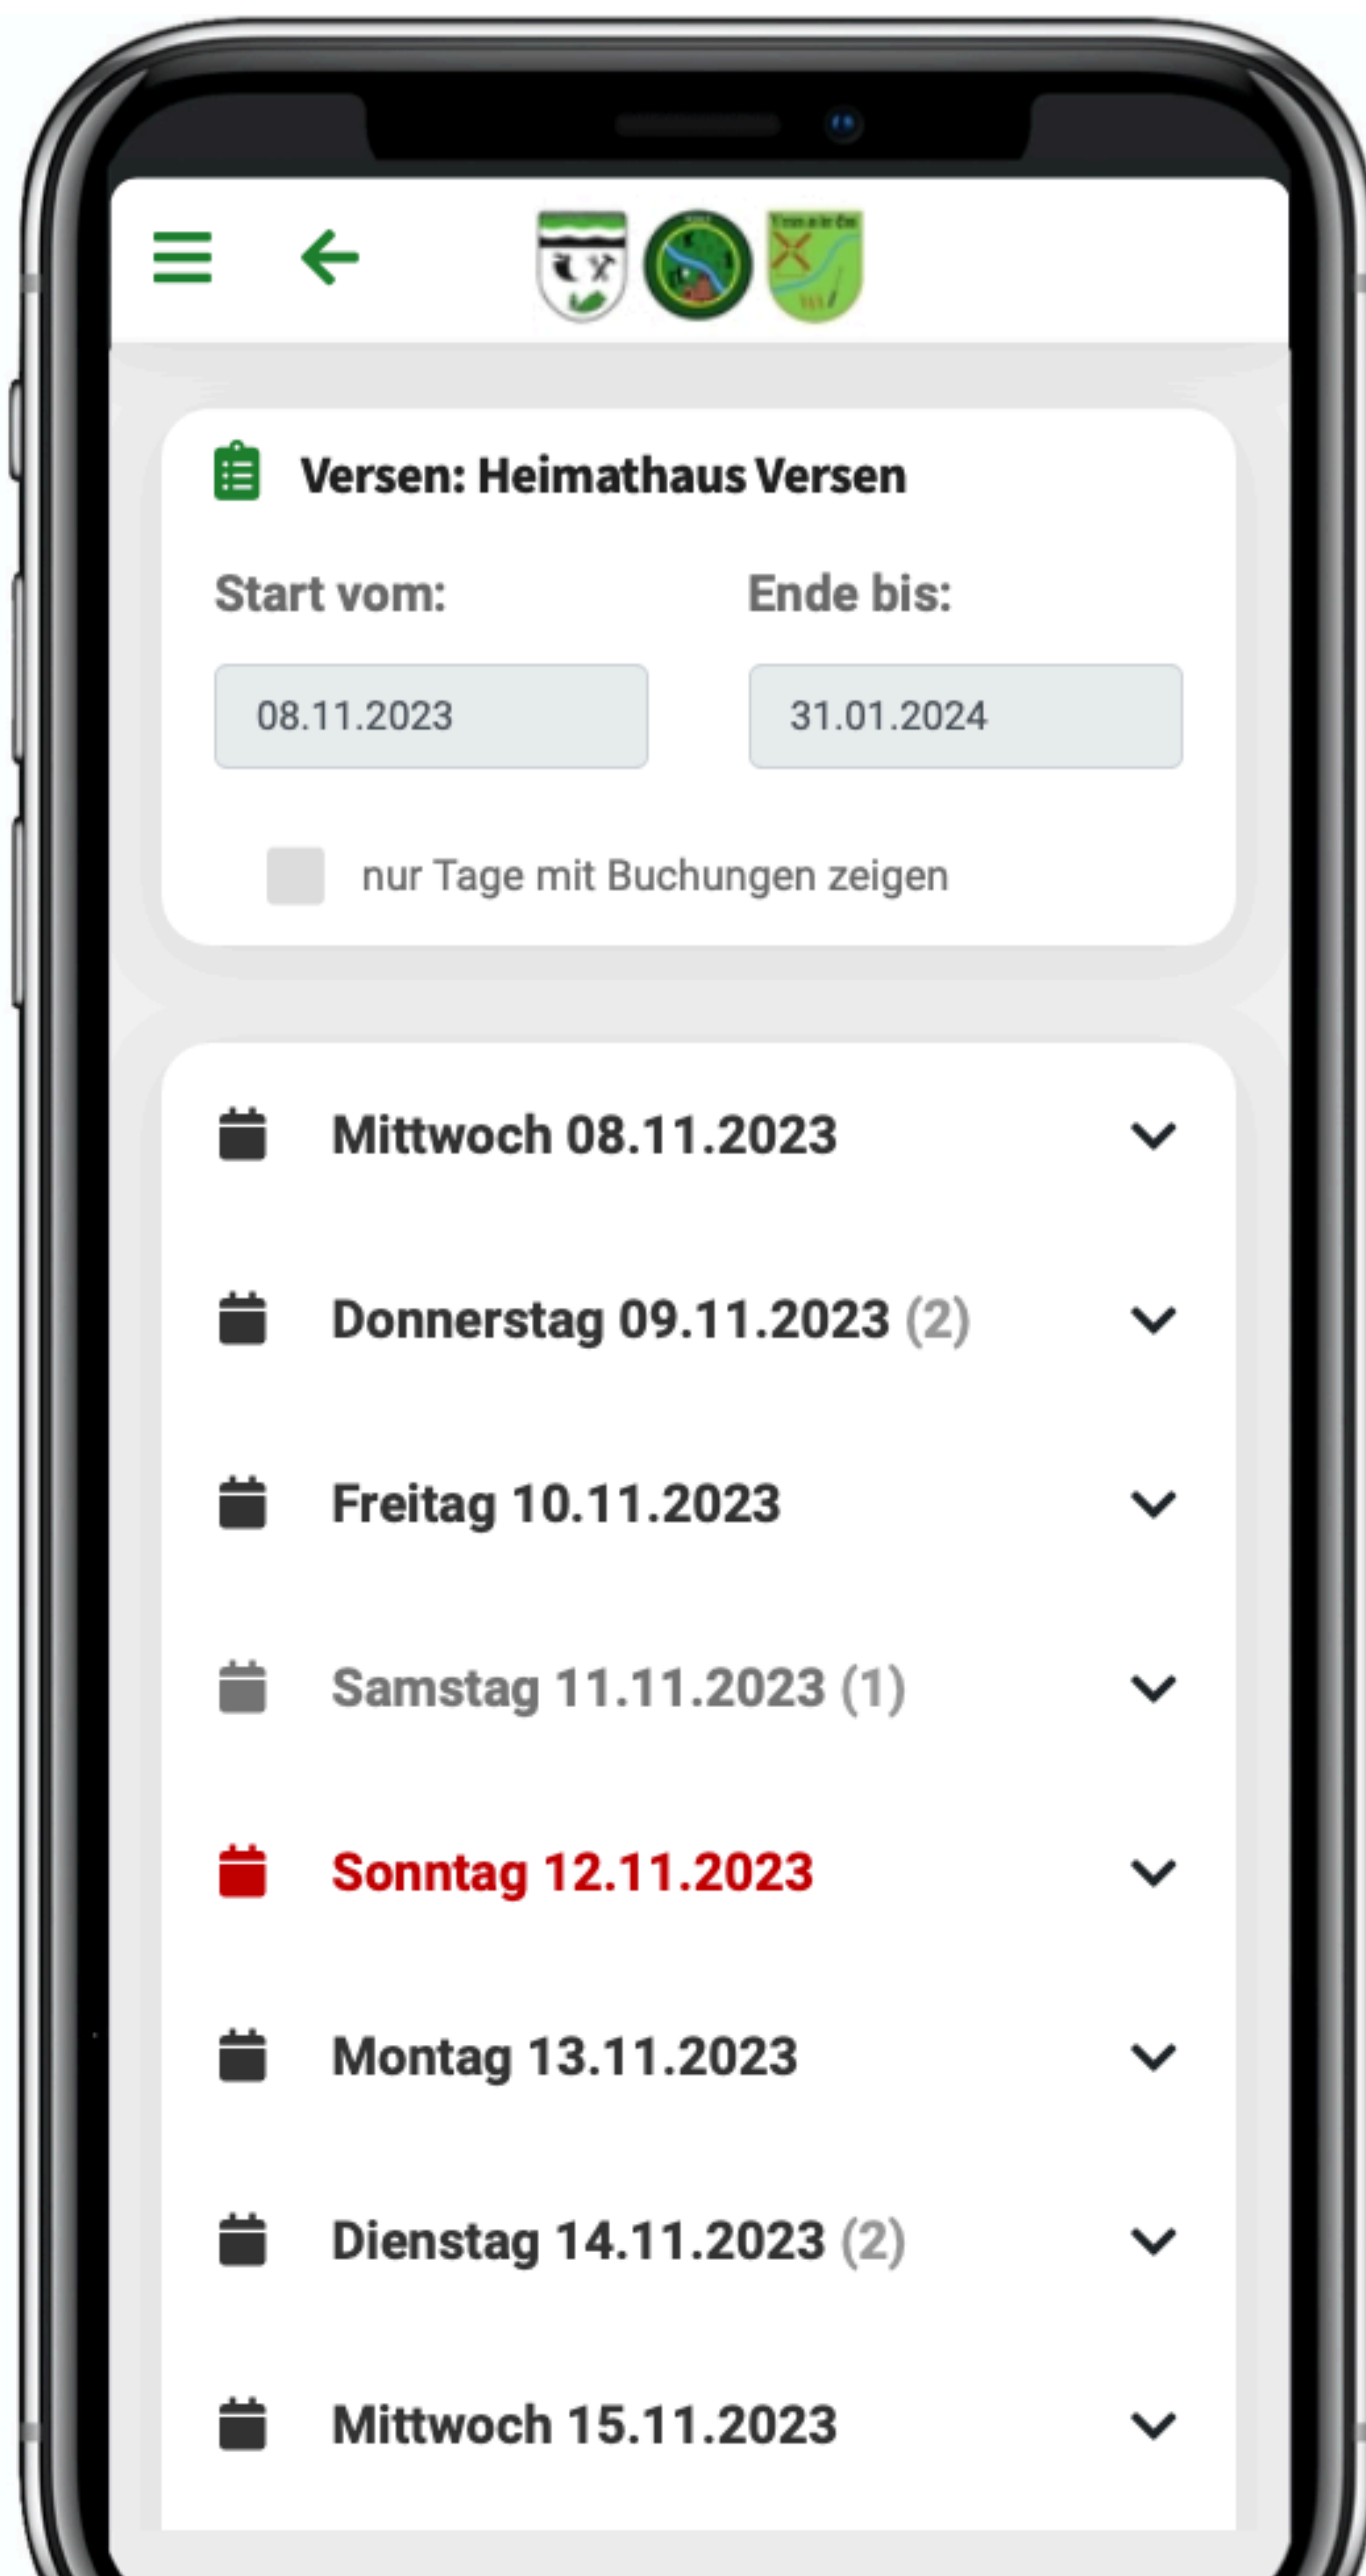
Versen: Heimathaus Versen

Start vom:

Ende bis:

08.11.2023

31.01.2024

nur Tage mit Buchungen zeigen

Mittwoch 08.11.2023

Donnerstag 09.11.2023 (2)

Freitag 10.11.2023

Samstag 11.11.2023 (1)

Sonntag 12.11.2023

Montag 13.11.2023

Dienstag 14.11.2023 (2)

Mittwoch 15.11.2023